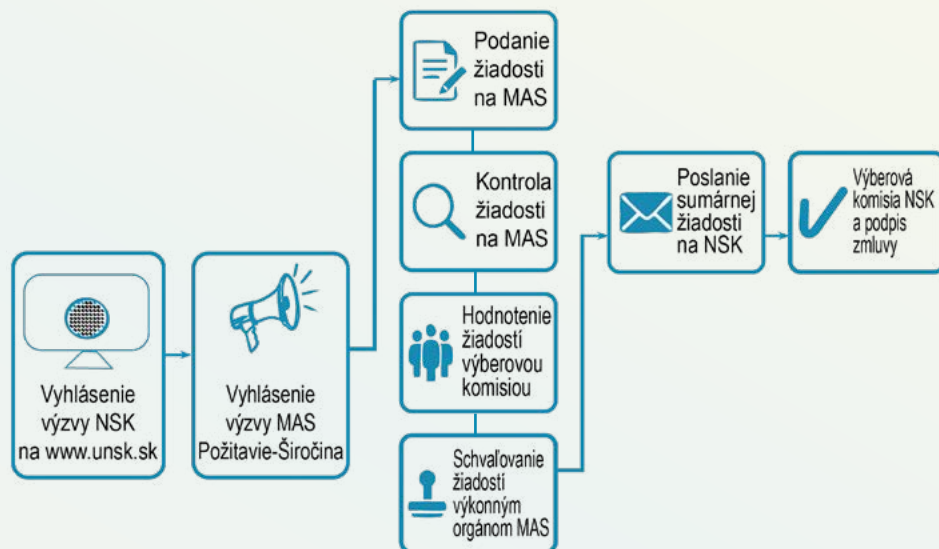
Vyhlásenie výzvy NSK na www.unsk.sk

Vyhlásenie výzvy MAS Požitavie-Širočina

Podanie žiadosti na MAS

Kontrola žiadosti na MAS

Hodnotenie žiadostí výberovou komisiou

Schvaľovanie žiadostí výkonným orgánom MAS

Poslanie sumárnej žiadosti na NSK

Výberová komisia NSK a podpis zmluvy